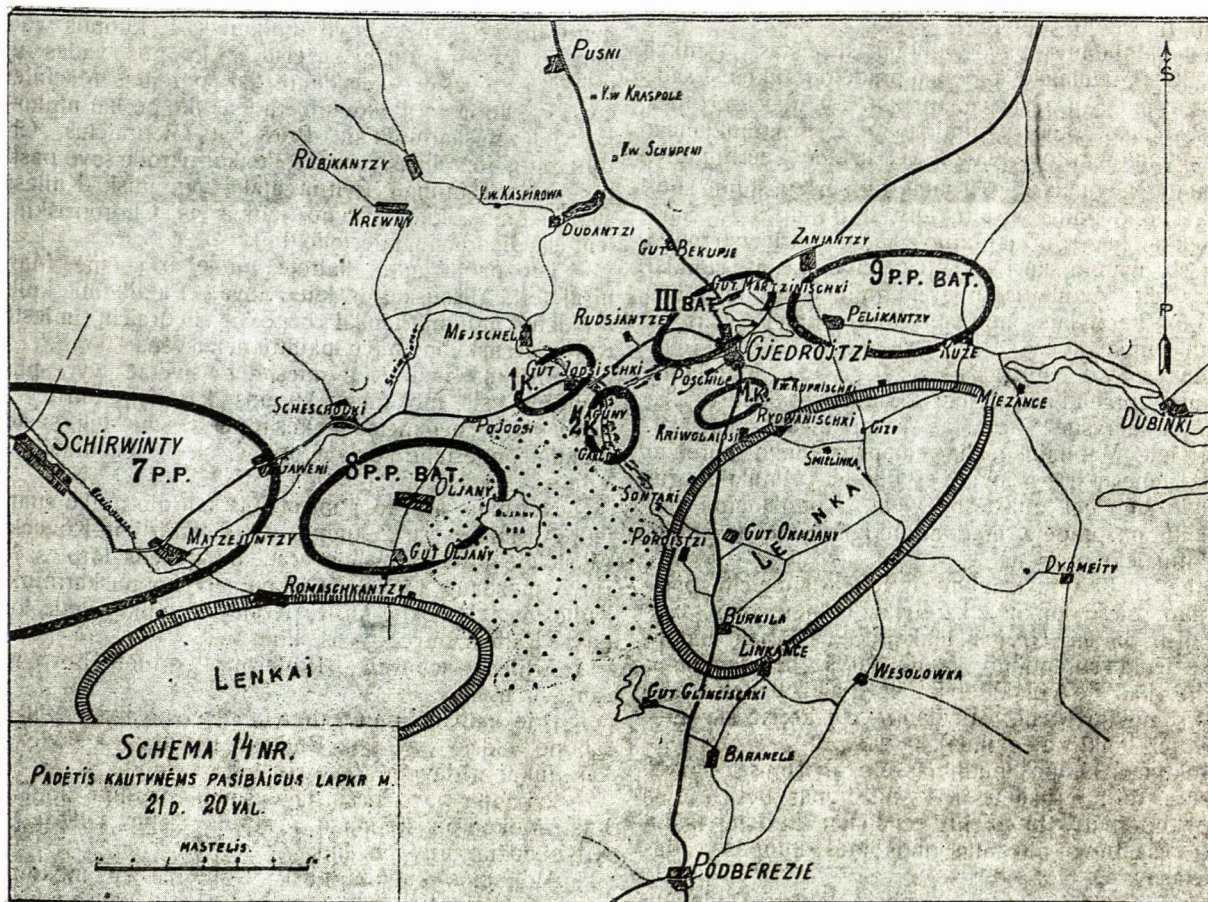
Pusni
V.w Kraspole
F.w Schupeni
Rubikantzy
V.w Kaspirowa
Krewny
Dudantzi
Gut Bekupje
Zanjantzy
9 P.P. BAT.
Gut Martzinischki
III BAT.
Pelikantzy
Rudsjantze
Mejschel
Gjedroitzi
Kuze
1 K.
Gut Jodsischki
Poschile
V.w Kuprischki
1 K.
Miezance
Scheschoki
Maguny
Rydwanischki
Dubinki
Schirwinty
7 P.P.
Pojoosi
2 K.
Kriwoliaisi
Gizy
Galu
Smielinka
Jaweni
8 P.P. BAT.
Oljany
Sontaki
Lenka
Matzejuntzy
Gut Oljany
Porojstzi
Gut Okmjani
Dyrmeity
Romaschkantzy
Burkila
Linkance
Lenkai
Wesolowka
Gut Glinciszki
Schema 14 Nr.
Padėtis kautynėms pasibaigus lapkr m. 21 d. 20 val.
Mastelis.
Baranele
Podberezie
Š
P